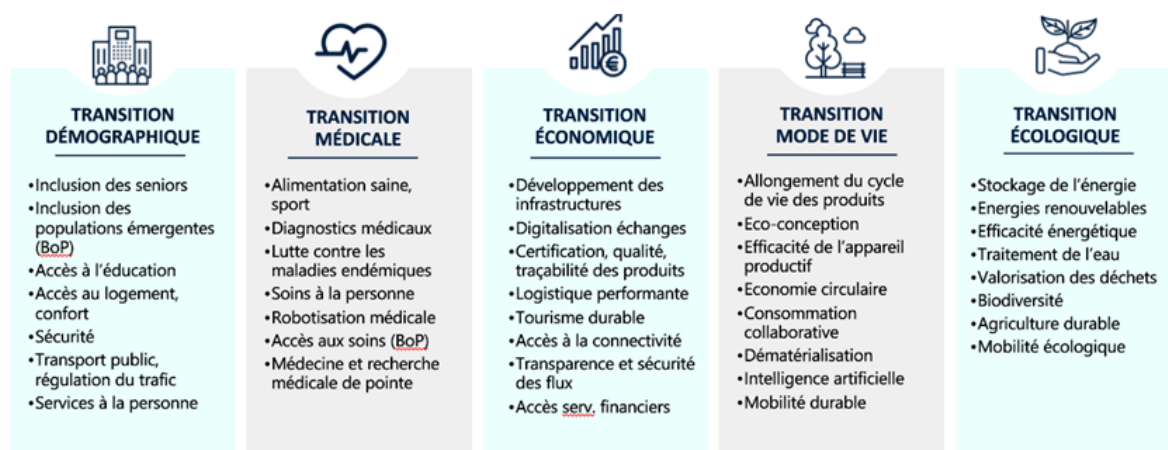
TRANSITION DÉMOGRAPHIQUE

•Inclusion des seniors
•Inclusion des populations émergentes (BoP)
•Accès à l'éducation
•Accès au logement, confort
•Sécurité
•Transport public, régulation du trafic
•Services à la personne

TRANSITION MÉDICALE

•Alimentation saine, sport
•Diagnostics médicaux
•Lutte contre les maladies endémiques
•Soins à la personne
•Robotisation médicale
•Accès aux soins (BoP)
•Médecine et recherche médicale de pointe

TRANSITION ÉCONOMIQUE

•Développement des infrastructures
•Digitalisation échanges
•Certification, qualité, traçabilité des produits
•Logistique performante
•Tourisme durable
•Accès à la connectivité
•Transparence et sécurité des flux
•Accès serv. financiers

TRANSITION MODE DE VIE

•Allongement du cycle de vie des produits
•Eco-conception
•Efficacité de l'appareil productif
•Economie circulaire
•Consommation collaborative
•Dématérialisation
•Intelligence artificielle
•Mobilité durable

TRANSITION ÉCOLOGIQUE

•Stockage de l'énergie
•Energies renouvelables
•Efficacité énergétique
•Traitement de l'eau
•Valorisation des déchets
•Biodiversité
•Agriculture durable
•Mobilité écologique